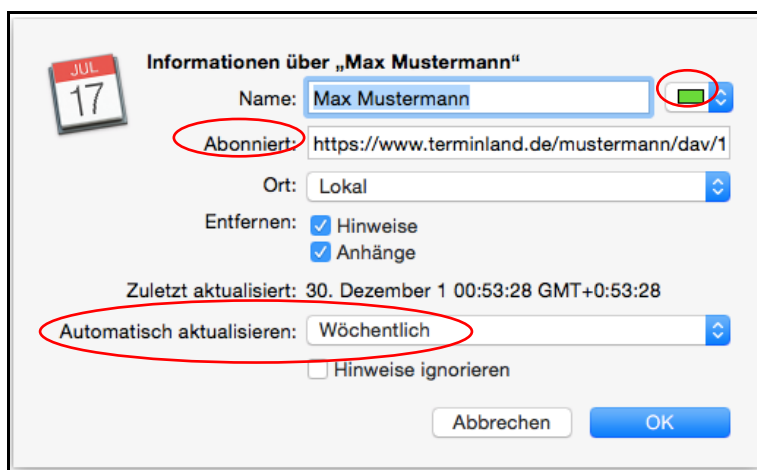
JUL
17

Informationen über „Max Mustermann“

Name: Max Mustermann

Abonniert: https://www.terminland.de/mustermann/dav/1

Ort: Lokal

Entfernen: Hinweise
Anhänge

Zuletzt aktualisiert: 30. Dezember 1 00:53:28 GMT+0:53:28

Automatisch aktualisieren: Wöchentlich

Hinweise ignorieren

Abbrechen OK